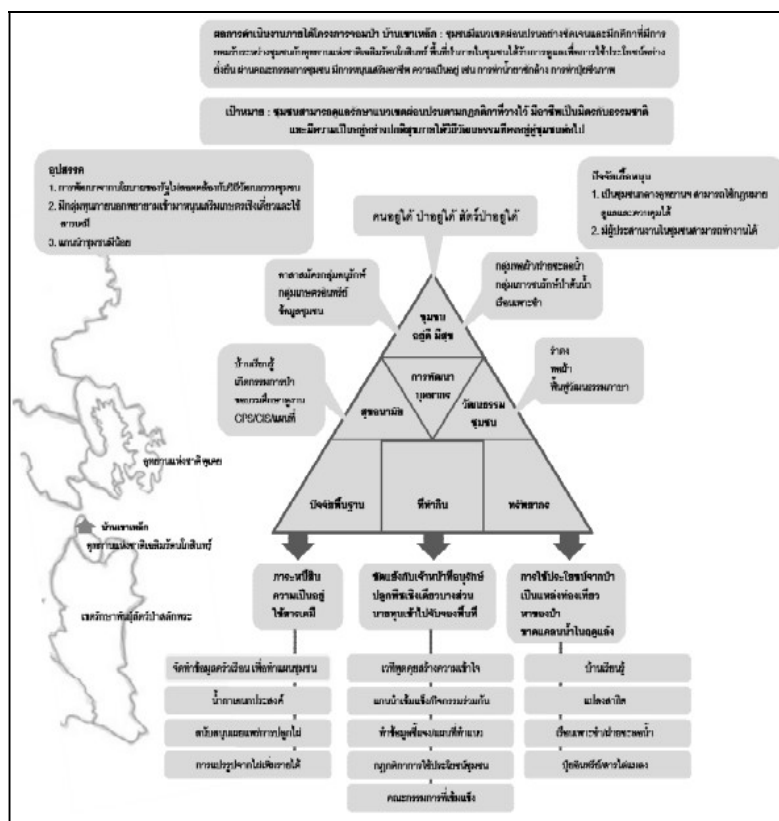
ผลการดำเนินงานภายใต้โครงการจอมป่า บ้านเขาเหล็ก : ชุมชนมีแนวเขตต่อแปลงอย่างชัดเจนและมีกติกาที่มีการ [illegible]

เป้าหมาย : ชุมชนสามารถดูแลรักษาแนวเขตต่อแปลงตามกฎกติกาที่วางไว้ มีอาชีพเป็นมิตรกับธรรมชาติ และมีความเป็นอยู่อย่างเกื้อกูลภายใต้วิถีวัฒนธรรมที่คงอยู่คู่ชุมชนต่อไป

อุปสรรค
1. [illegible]
2. มีกลุ่มทุนภายนอกพยายามเข้ามาหนุนเสริมเกษตรเชิงเดี่ยวและใช้สารเคมี
3. แกนนำชุมชนมีน้อย

ปัจจัยเกื้อหนุน
1. เป็นชุมชนกลางอุทยานฯ สามารถใช้กฎหมายดูแลและควบคุมได้
2. มีผู้ประสานงานในชุมชนสามารถทำงานได้

คนอยู่ได้ ป่าอยู่ได้ สัตว์ป่าอยู่ได้

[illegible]
กลุ่มเกษตรอินทรีย์
ข้อมูลชุมชน

กลุ่มพลังงานน้ำ
กลุ่มเยาวชนรักษ์ป่าต้นน้ำ
เรือนเพาะชำ

ชุมชน
อยู่ดี มีสุข

การพัฒนา
บุคลากร

สุขอนามัย

วัฒนธรรม
ชุมชน

บ้านเรียนรู้
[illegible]
CPS/GIS/แผนที่

ร่างกาย
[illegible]
ฟื้นฟูวัฒนธรรมภาษา

ปัจจัยพื้นฐาน

ที่ทำกิน

ทรัพยากร

อุทยานแห่งชาติ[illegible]

บ้านเขาเหล็ก
อุทยานแห่งชาติเฉลิมรัตนโกสินทร์

เขตรักษาพันธุ์สัตว์ป่าสลักพระ

ภาระหนี้สิน
ความเป็นอยู่
ใช้สารเคมี

ขัดแย้งกับเจ้าหน้าที่อนุรักษ์
ปลูกพืชเชิงเดี่ยวบางส่วน
นายทุนเข้าไปจับจองพื้นที่

การใช้ประโยชน์จากป่า
เป็นแหล่งท่องเที่ยว
หาของป่า
ขาดแคลนน้ำในฤดูแล้ง

จัดทำข้อมูลครัวเรือน เพื่อทำแผนชุมชน
น้ำยาเอนกประสงค์
สนับสนุนผลผลิตทางการเกษตร
การปรับปรุงจากไม่เคมีสารได้

เวทีพูดคุยสร้างความเข้าใจ
แกนนำเข้มแข็งกิจกรรมร่วมกัน
ทำข้อมูลพื้นที่แปลงที่ทำกิน
กฎกติกาการใช้ประโยชน์ชุมชน
คณะกรรมการที่เข้มแข็ง

บ้านเรียนรู้
แปลงสาธิต
เรือนเพาะชำ/ฝายชะลอน้ำ
ปุ๋ยอินทรีย์ทำใช้เอง